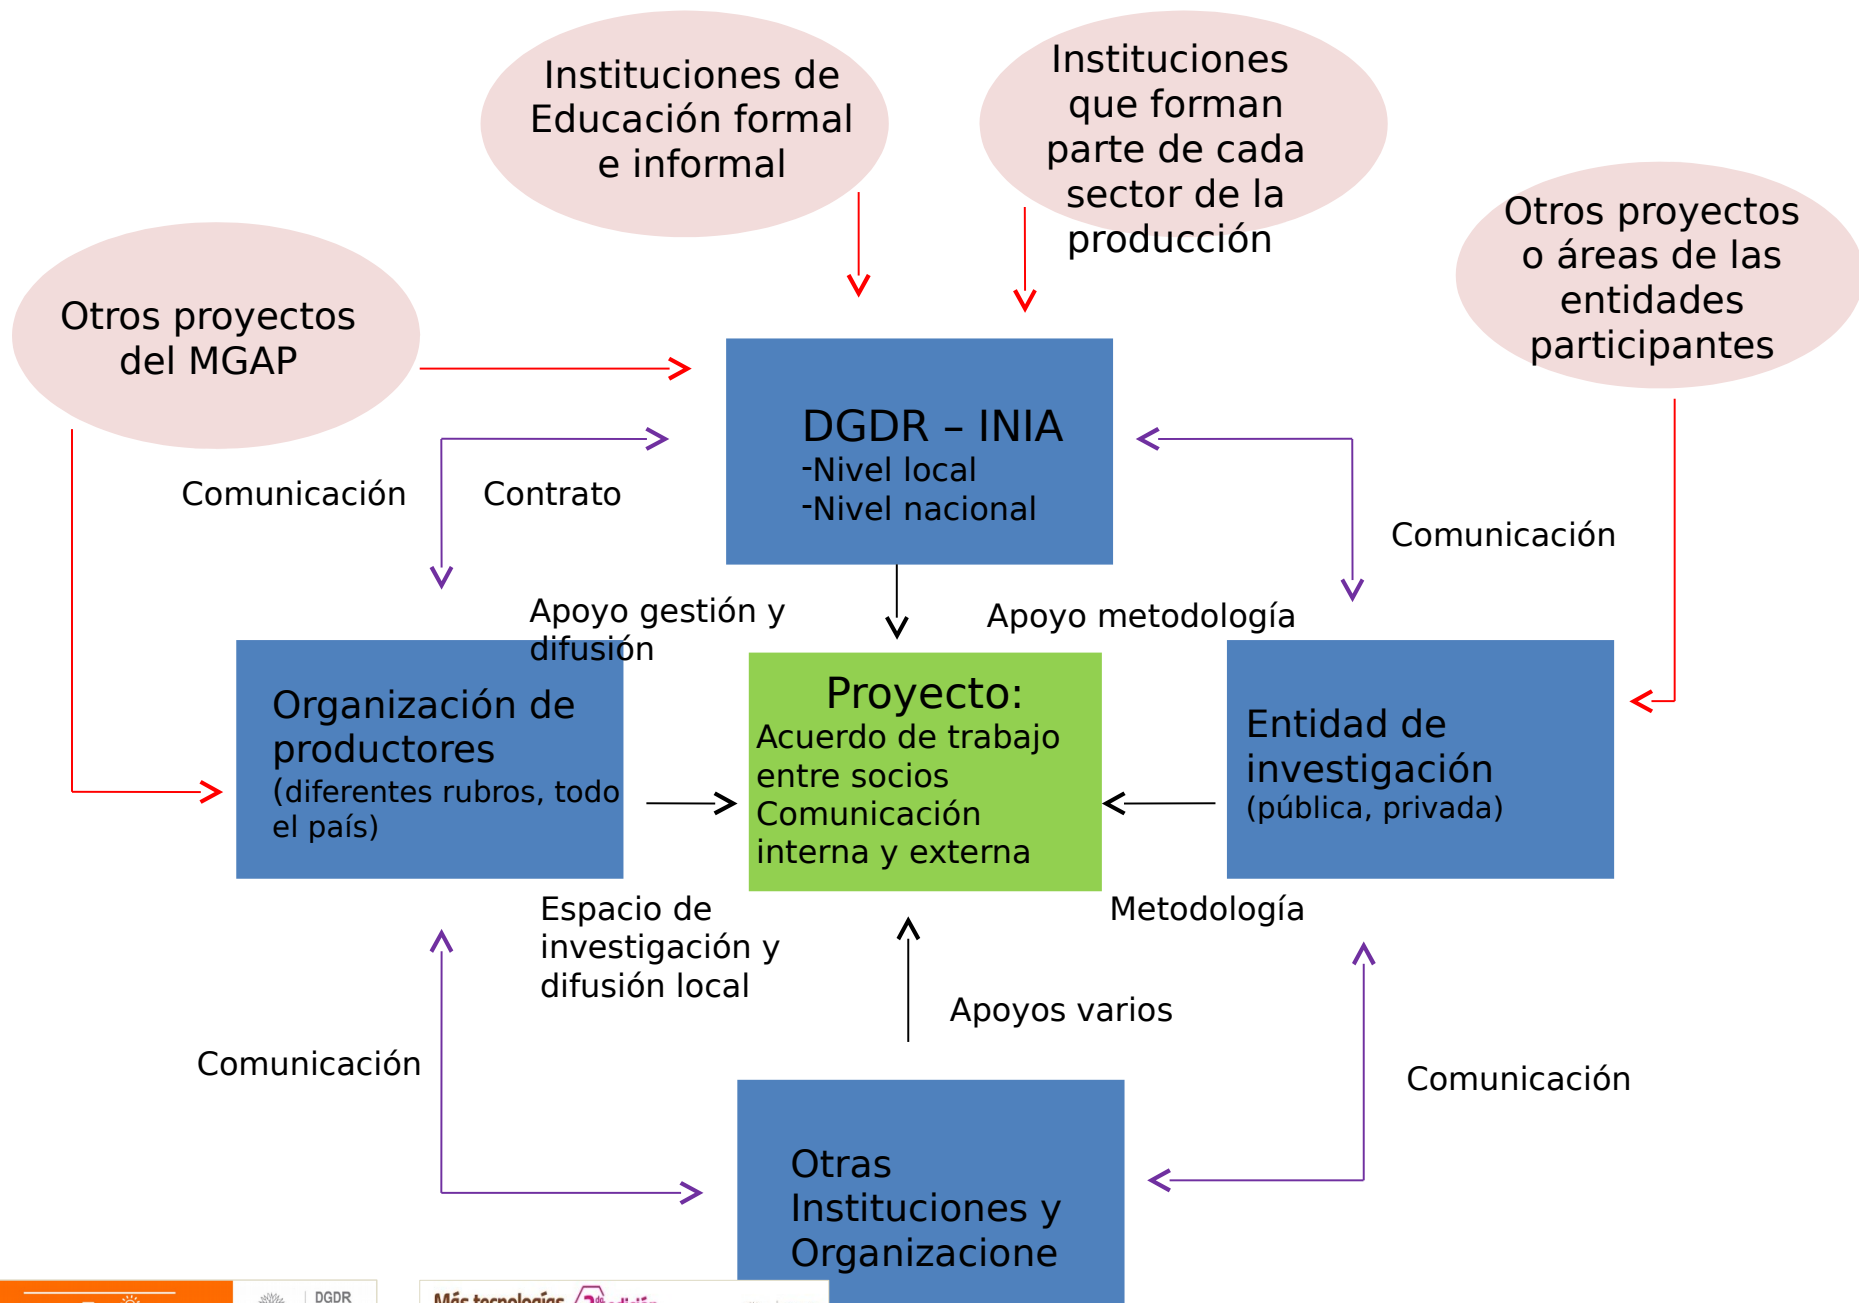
Instituciones de Educación formal e informal

Instituciones que forman parte de cada sector de la producción

Otros proyectos o áreas de las entidades participantes

Otros proyectos del MGAP

DGDR – INIA
-Nivel local
-Nivel nacional

Comunicación

Contrato

Comunicación

Apoyo gestión y difusión

Apoyo metodología

Organización de productores
(diferentes rubros, todo el país)

Proyecto:
Acuerdo de trabajo entre socios
Comunicación interna y externa

Entidad de investigación
(pública, privada)

Espacio de investigación y difusión local

Metodología

Apoyos varios

Comunicación

Comunicación

Otras Instituciones y Organizacione

DGDR

Más tecnologías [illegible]